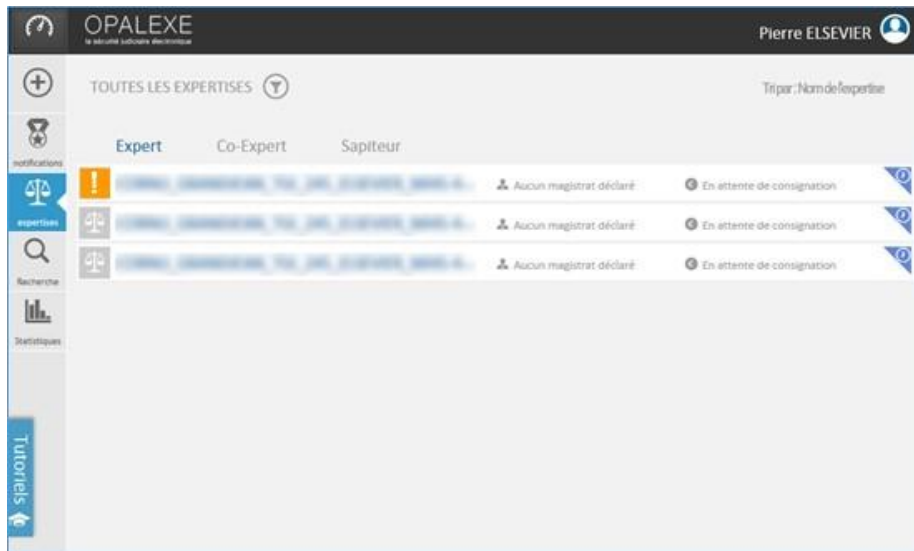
OPALEXE
la sécurité judiciaire électronique

Pierre ELSEVIER

notifications
expertises
Recherche
Statistiques
Tutoriels

TOUTES LES EXPERTISES

Tri par : Nom de l'expertise

Expert
Co-Expert
Sapiteur

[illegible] Aucun magistrat déclaré En attente de consignation
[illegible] Aucun magistrat déclaré En attente de consignation
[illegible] Aucun magistrat déclaré En attente de consignation